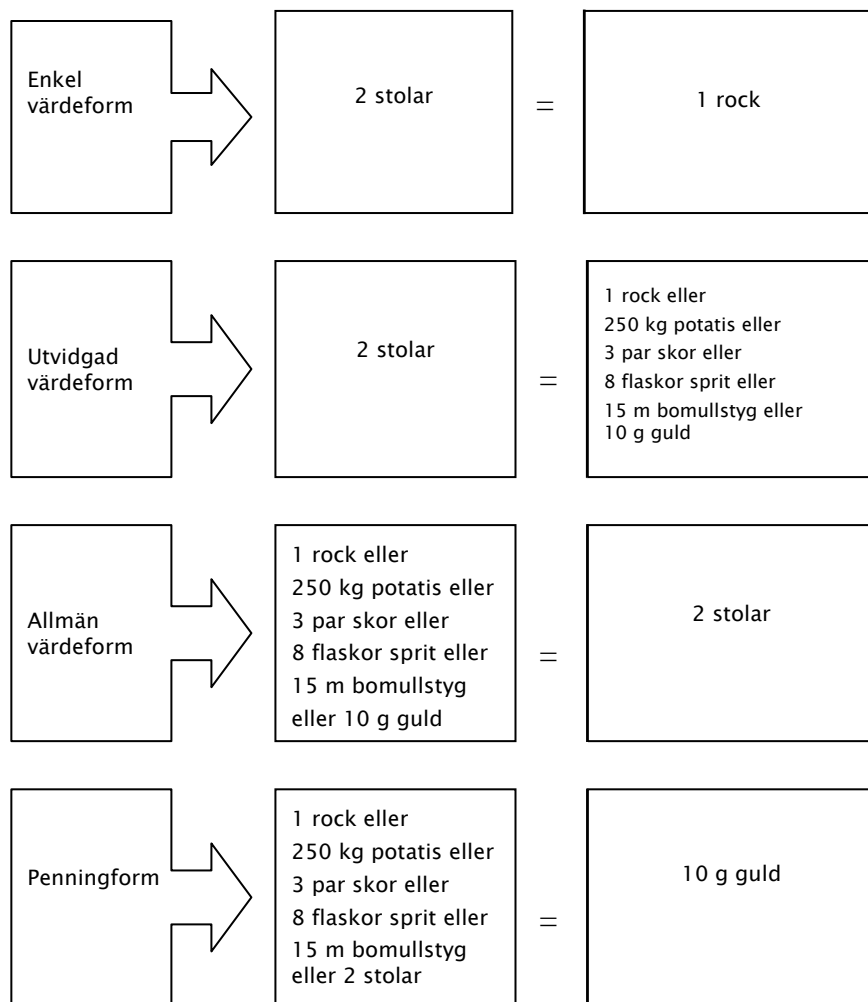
Enkel värdeform

2 stolar

=

1 rock

Utvidgad värdeform

2 stolar

=

1 rock eller
250 kg potatis eller
3 par skor eller
8 flaskor sprit eller
15 m bomullstyg eller
10 g guld

Allmän värdeform

1 rock eller
250 kg potatis eller
3 par skor eller
8 flaskor sprit eller
15 m bomullstyg
eller 10 g guld

=

2 stolar

Penningform

1 rock eller
250 kg potatis eller
3 par skor eller
8 flaskor sprit eller
15 m bomullstyg
eller 2 stolar

=

10 g guld